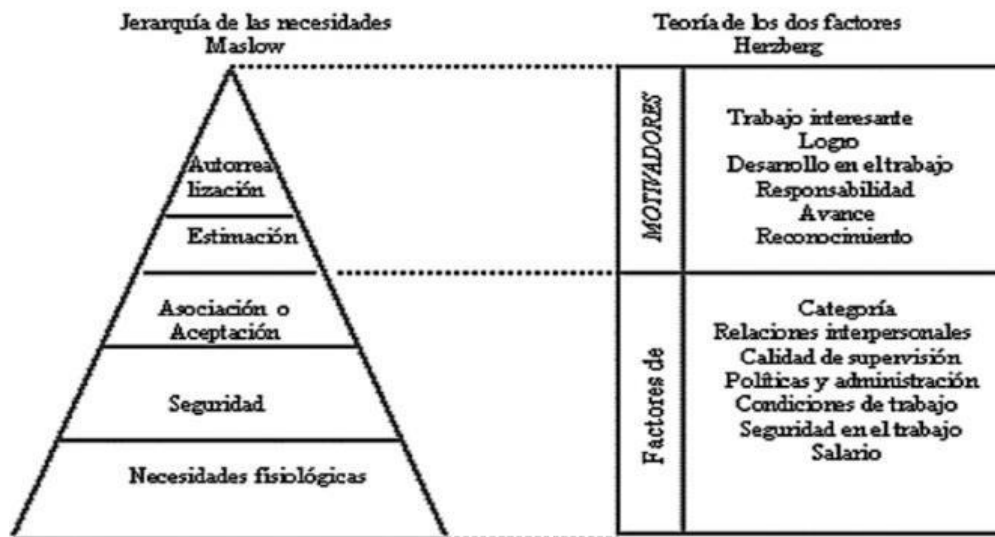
Jerarquía de las necesidades
Maslow

Autorrealización
Estimación
Asociación o Aceptación
Seguridad
Necesidades fisiológicas

Teoría de los dos factores
Herzberg

| MOTIVADORES | Trabajo interesante<br>Logro<br>Desarrollo en el trabajo<br>Responsabilidad<br>Avance<br>Reconocimiento |
|---|---|
| Factores de | Categoría<br>Relaciones interpersonales<br>Calidad de supervisión<br>Políticas y administración<br>Condiciones de trabajo<br>Seguridad en el trabajo<br>Salario |